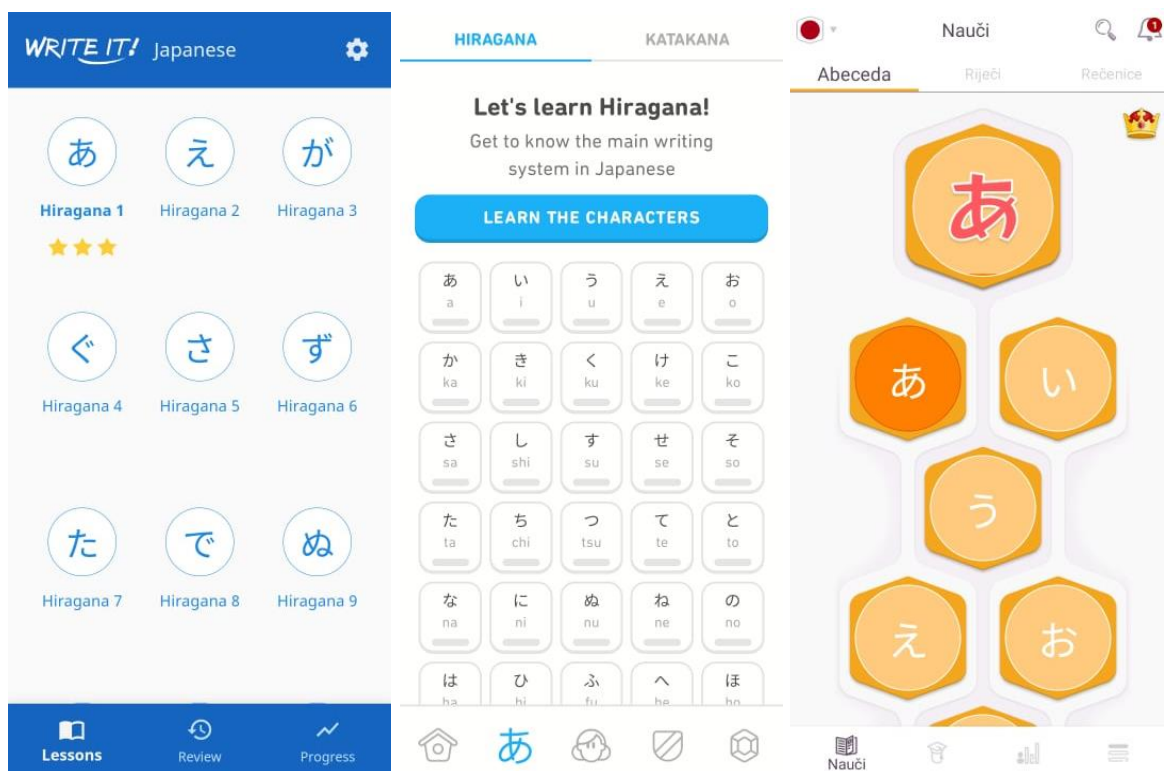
WRITE IT! Japanese

あ
Hiragana 1
え
Hiragana 2
が
Hiragana 3
ぐ
Hiragana 4
さ
Hiragana 5
ず
Hiragana 6
た
Hiragana 7
で
Hiragana 8
ぬ
Hiragana 9

Lessons
Review
Progress

HIRAGANA
KATAKANA

Let's learn Hiragana!
Get to know the main writing system in Japanese

LEARN THE CHARACTERS

| あ a | い i | う u | え e | お o |
|---|---|---|---|---|
| か ka | き ki | く ku | け ke | こ ko |
| さ sa | し shi | す su | せ se | そ so |
| た ta | ち chi | つ tsu | て te | と to |
| な na | に ni | ぬ nu | ね ne | の no |
| は ha | ひ hi | ふ fu | へ he | ほ ho |

あ

Nauči
1
Abeceda
Riječi
Rečenice

あ
あ
い
う
え
お

Nauči